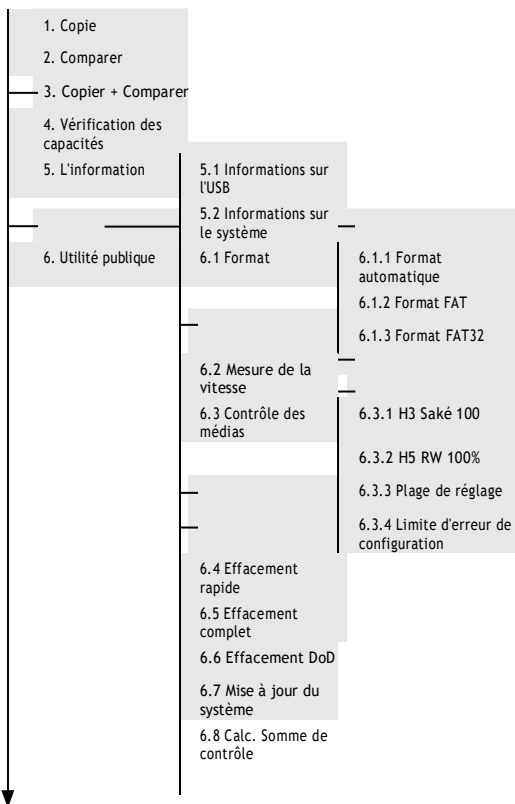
1. Copie

2. Comparer

3. Copier + Comparer

4. Vérification des capacités

5. L'information

5.1 Informations sur l'USB

5.2 Informations sur le système

6. Utilité publique

6.1 Format

6.1.1 Format automatique

6.1.2 Format FAT

6.1.3 Format FAT32

6.2 Mesure de la vitesse

6.3 Contrôle des médias

6.3.1 H3 Saké 100

6.3.2 H5 RW 100%

6.3.3 Plage de réglage

6.3.4 Limite d'erreur de configuration

6.4 Effacement rapide

6.5 Effacement complet

6.6 Effacement DoD

6.7 Mise à jour du système

6.8 Calc. Somme de contrôle